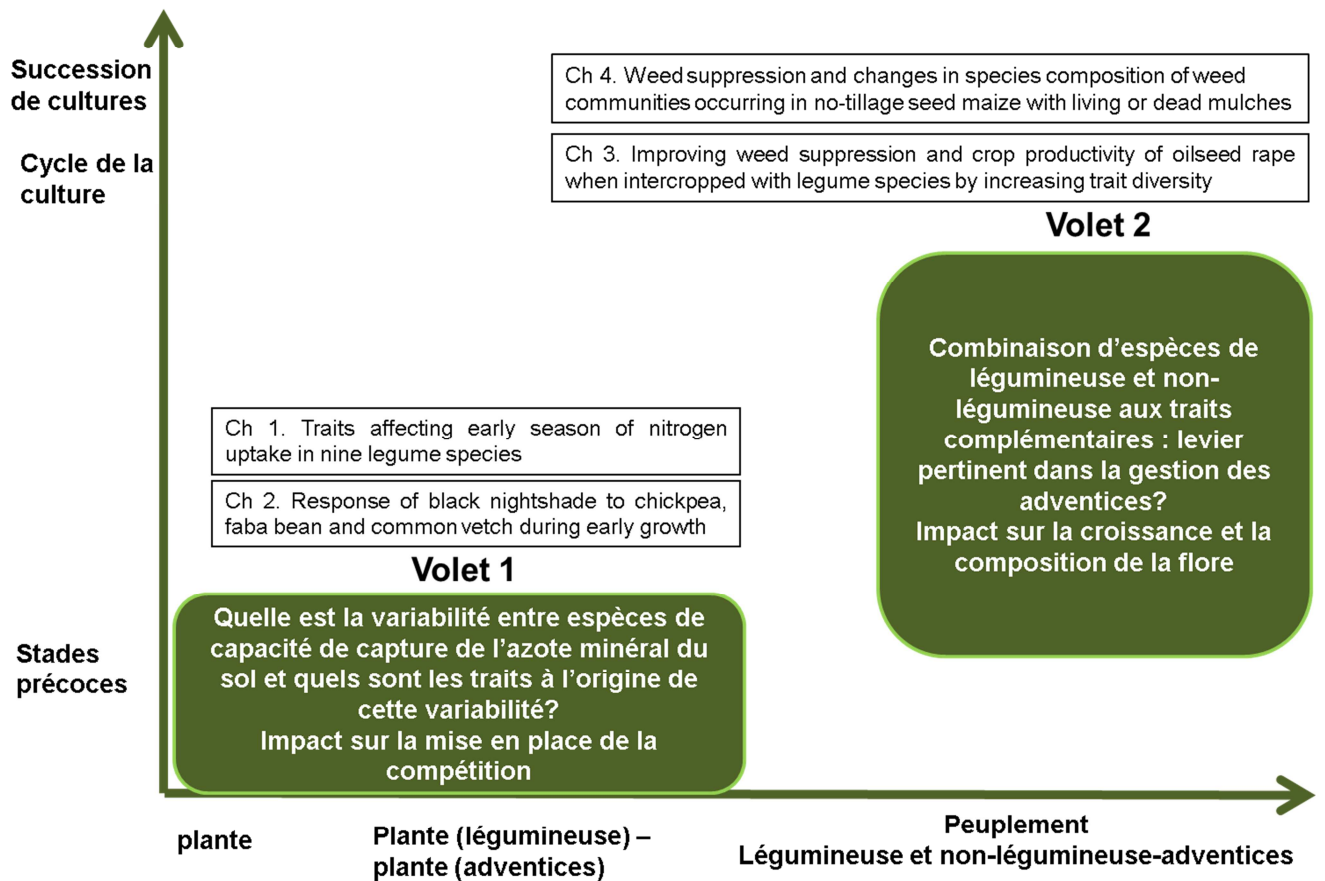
Succession de cultures

Cycle de la culture

Ch 4. Weed suppression and changes in species composition of weed communities occurring in no-tillage seed maize with living or dead mulches

Ch 3. Improving weed suppression and crop productivity of oilseed rape when intercropped with legume species by increasing trait diversity

Volet 2

Combinaison d'espèces de légumineuse et non-légumineuse aux traits complémentaires : levier pertinent dans la gestion des adventices?
Impact sur la croissance et la composition de la flore

Ch 1. Traits affecting early season of nitrogen uptake in nine legume species

Ch 2. Response of black nightshade to chickpea, faba bean and common vetch during early growth

Volet 1

Quelle est la variabilité entre espèces de capacité de capture de l'azote minéral du sol et quels sont les traits à l'origine de cette variabilité?
Impact sur la mise en place de la compétition

Stades précoces

plante

Plante (légumineuse) – plante (adventices)

Peuplement
Légumineuse et non-légumineuse-adventices